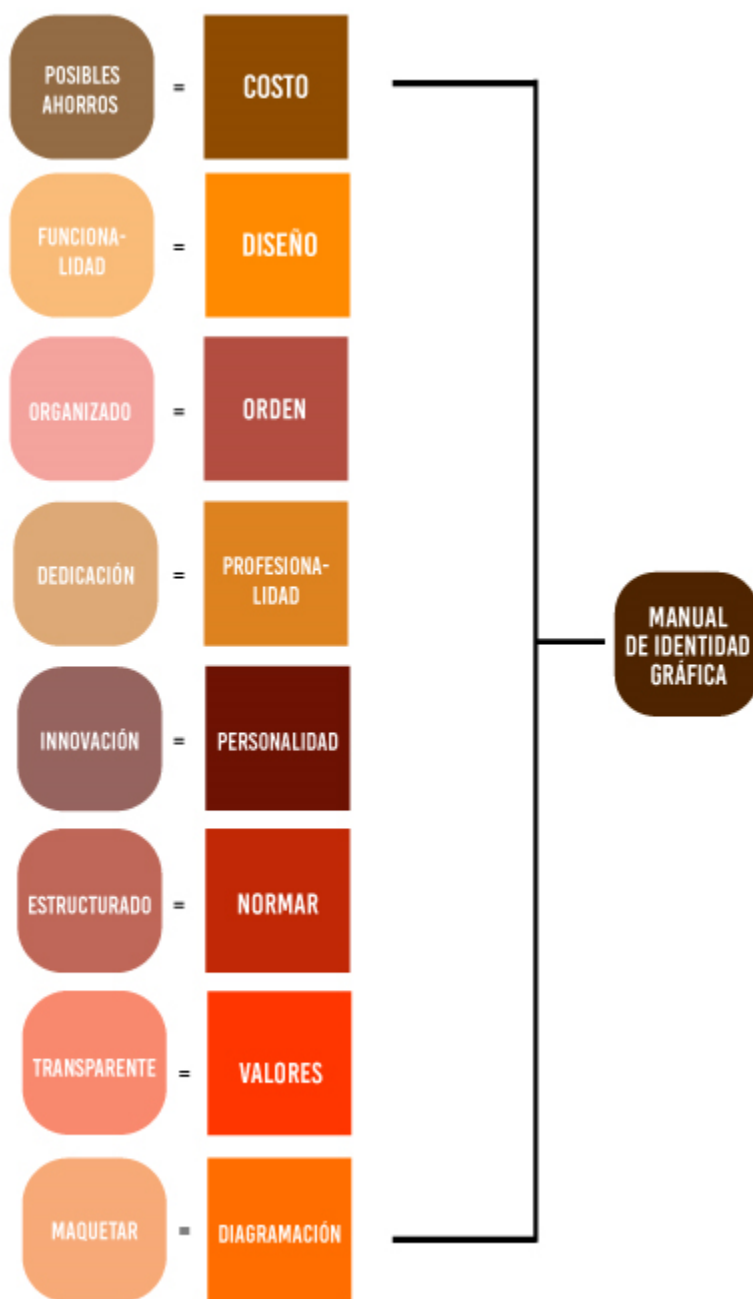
POSIBLES AHORROS = COSTO

FUNCIONALIDAD = DISEÑO

ORGANIZADO = ORDEN

DEDICACIÓN = PROFESIONALIDAD

INNOVACIÓN = PERSONALIDAD

ESTRUCTURADO = NORMAR

TRANSPARENTE = VALORES

MAQUETAR = DIAGRAMACIÓN

MANUAL DE IDENTIDAD GRÁFICA